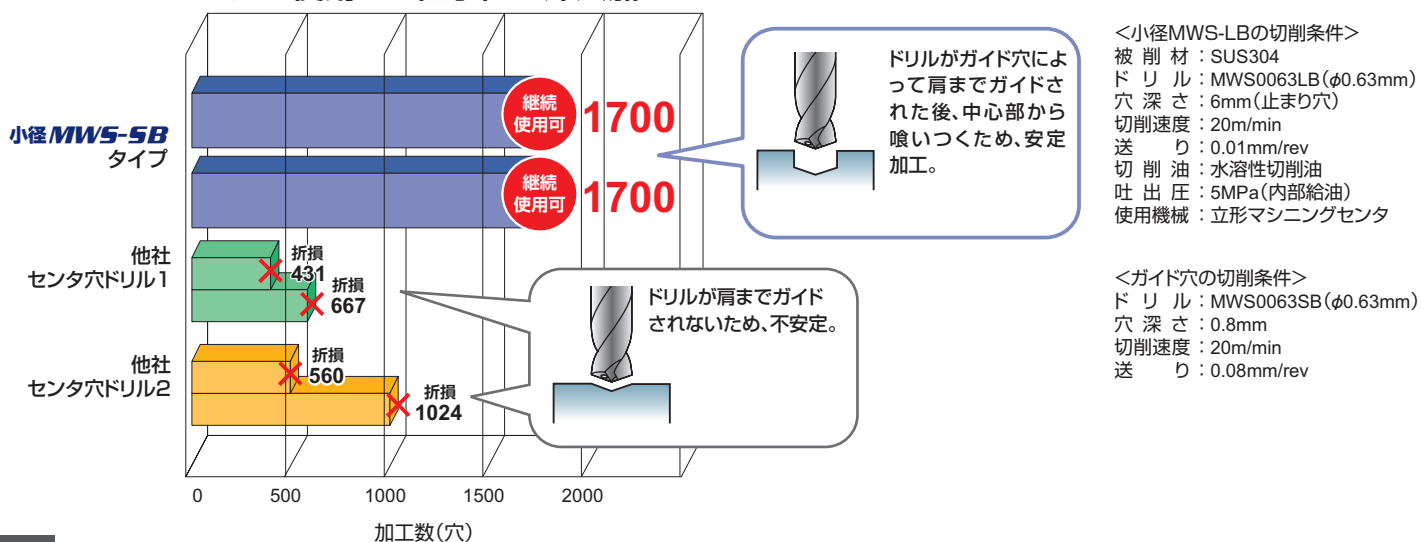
小径MWS-SB
タイプ

継続
使用可
1700

継続
使用可
1700

他社
センタ穴ドリル1

折損
431

折損
667

他社
センタ穴ドリル2

折損
560

折損
1024

ドリルがガイド穴によって肩までガイドされた後、中心部から喰いつくため、安定加工。

ドリルが肩までガイドされないため、不安定。

0
500
1000
1500
2000

加工数(穴)

<小径MWS-LBの切削条件>
被 削 材：SUS304
ド リ ル：MWS0063LB($\phi$0.63mm)
穴 深 さ：6mm(止まり穴)
切削速度：20m/min
送　　り：0.01mm/rev
切 削 油：水溶性切削油
吐 出 圧：5MPa(内部給油)
使用機械：立形マシニングセンタ

<ガイド穴の切削条件>
ド リ ル：MWS0063SB($\phi$0.63mm)
穴 深 さ：0.8mm
切削速度：20m/min
送　　り：0.08mm/rev